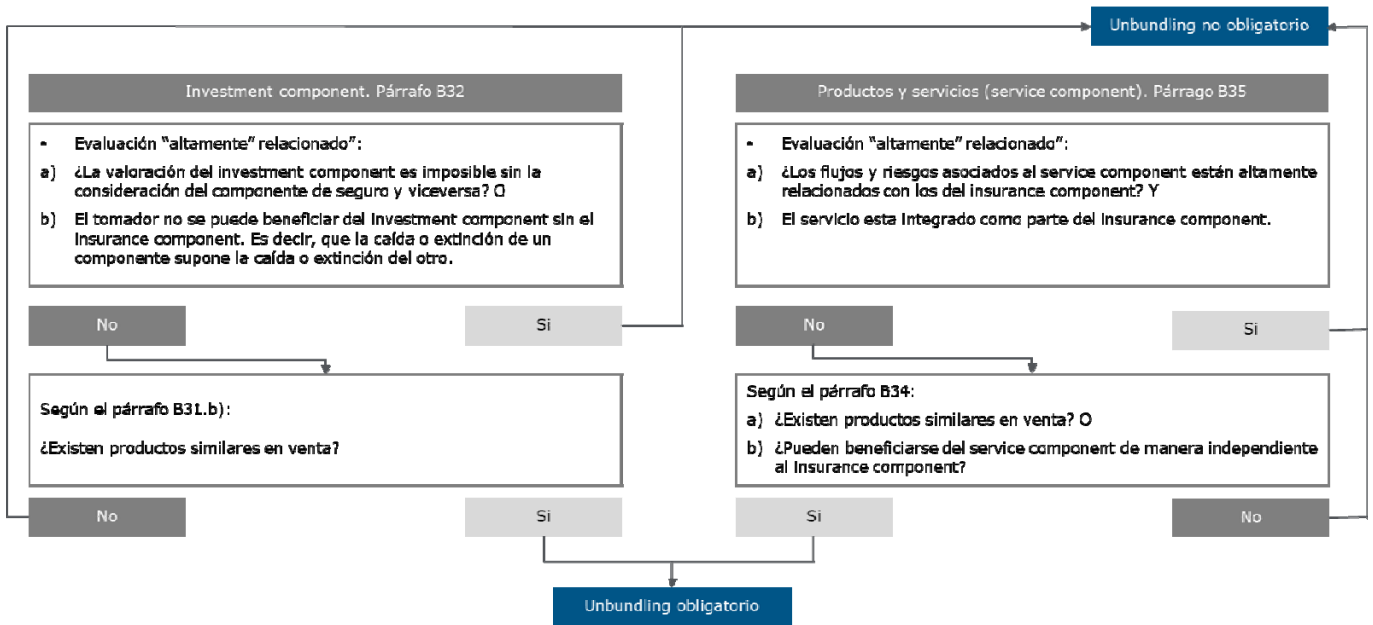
Unbundling no obligatorio

Investment component. Párrafo B32

• Evaluación "altamente" relacionado":

a) ¿La valoración del investment component es imposible sin la consideración del componente de seguro y viceversa? O

b) El tomador no se puede beneficiar del investment component sin el insurance component. Es decir, que la caída o extinción de un componente supone la caída o extinción del otro.

No

Si

Según el párrafo B31.b):

¿Existen productos similares en venta?

No

Si

Productos y servicios (service component). Párrago B35

• Evaluación "altamente" relacionado":

a) ¿Los flujos y riesgos asociados al service component están altamente relacionados con los del insurance component? Y

b) El servicio esta integrado como parte del insurance component.

No

Si

Según el párrafo B34:

a) ¿Existen productos similares en venta? O

b) ¿Pueden beneficiarse del service component de manera independiente al insurance component?

Si

No

Unbundling obligatorio